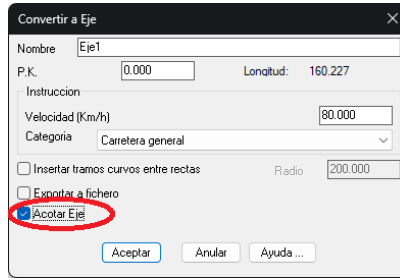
Convertir a Eje
×
Nombre Eje1
P.K. 0.000 Longitud: 160.227
Instruccion
Velocidad (Km/h) 80.000
Categoria Carretera general
Insertar tramos curvos entre rectas Radio 200.000
Exportar a fichero
Acotar Eje
Aceptar Anular Ayuda ...